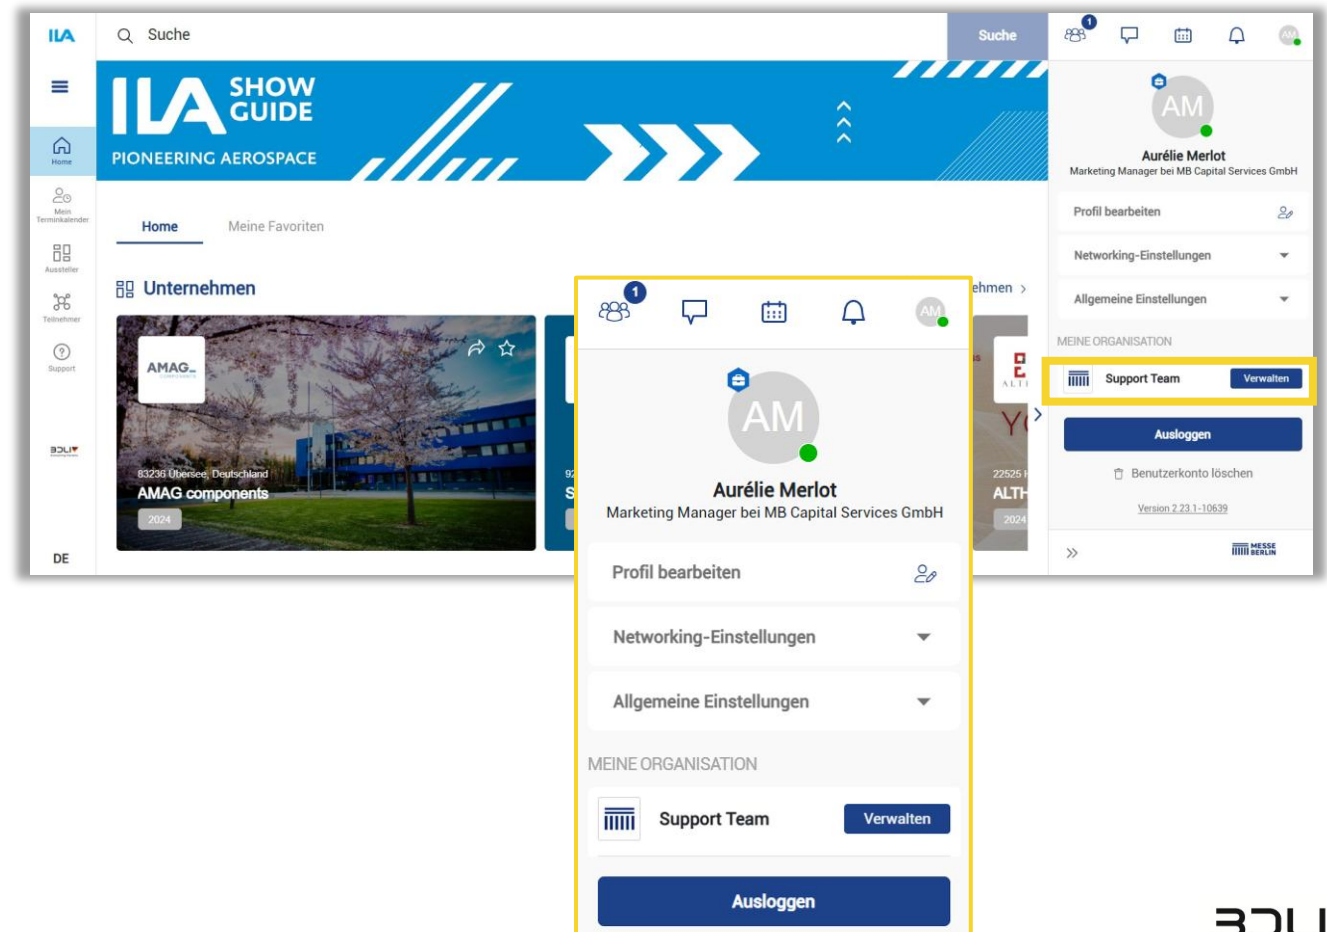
ILA

Suche

Suche

ILA SHOW GUIDE
PIONEERING AEROSPACE

Home
Mein Terminkalender
Aussteller
Teilnehmer
Support

BDLI

DE

Home Meine Favoriten

Unternehmen

ehmen >

AMAG

83236 Übersee, Deutschland
AMAG components
2024

92
S

22525 H
ALTH
2024

1

AM
Aurélie Merlot
Marketing Manager bei MB Capital Services GmbH

Profil bearbeiten

Networking-Einstellungen

Allgemeine Einstellungen

MEINE ORGANISATION

Support Team Verwalten

Ausloggen

Benutzerkonto löschen

Version 2.23.1-10639

»

MESSE BERLIN

1

AM
Aurélie Merlot
Marketing Manager bei MB Capital Services GmbH

Profil bearbeiten

Networking-Einstellungen

Allgemeine Einstellungen

MEINE ORGANISATION

Support Team Verwalten

Ausloggen

BDLI